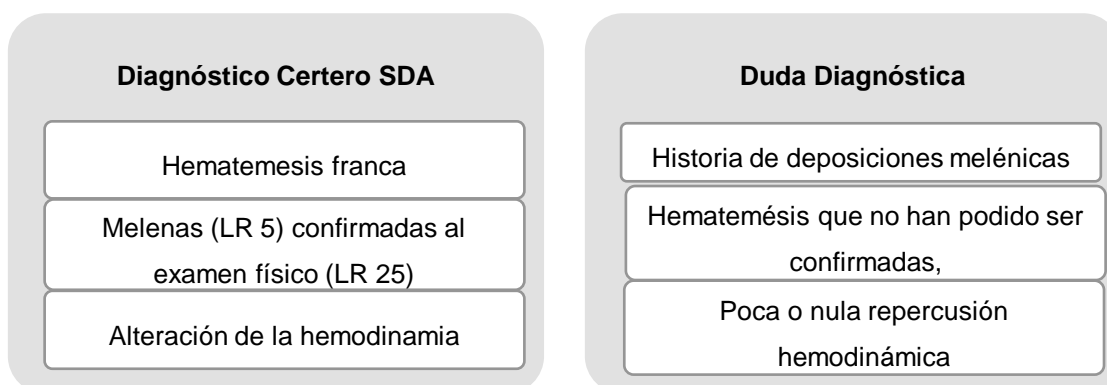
**Diagnóstico Certero SDA**

Hematemesis franca

Melenas (LR 5) confirmadas al examen físico (LR 25)

Alteración de la hemodinamia

**Duda Diagnóstica**

Historia de deposiciones melénicas

Hematemésis que no han podido ser confirmadas,

Poca o nula repercusión hemodinámica